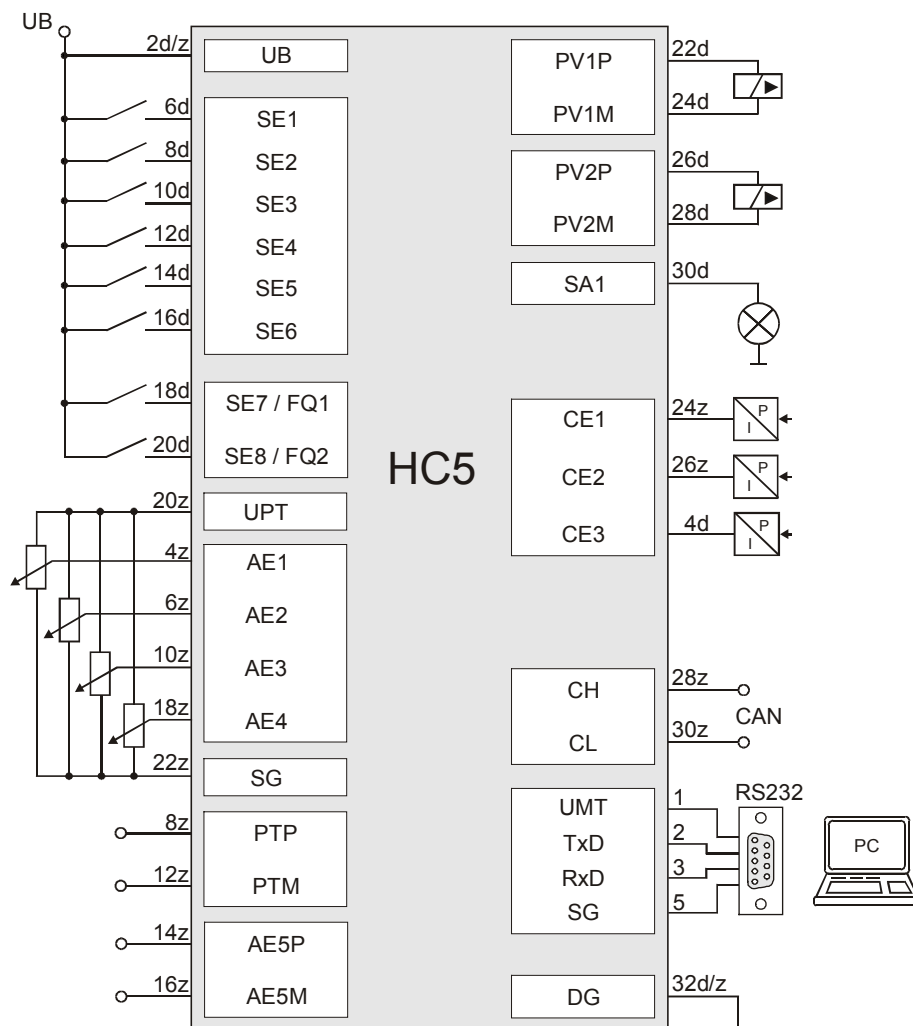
UB

2d/z
UB
6d
8d
10d
12d
14d
16d
SE1
SE2
SE3
SE4
SE5
SE6
18d
20d
SE7 / FQ1
SE8 / FQ2
HC5
20z
UPT
4z
6z
10z
18z
AE1
AE2
AE3
AE4
22z
SG
8z
12z
PTP
PTM
14z
16z
AE5P
AE5M

PV1P
PV1M
22d
24d
PV2P
PV2M
26d
28d
SA1
30d
CE1
CE2
CE3
24z
26z
4d
P
I
P
I
P
I
CH
CL
28z
30z
CAN
UMT
TxD
RxD
SG
1
2
3
5
RS232
PC
DG
32d/z